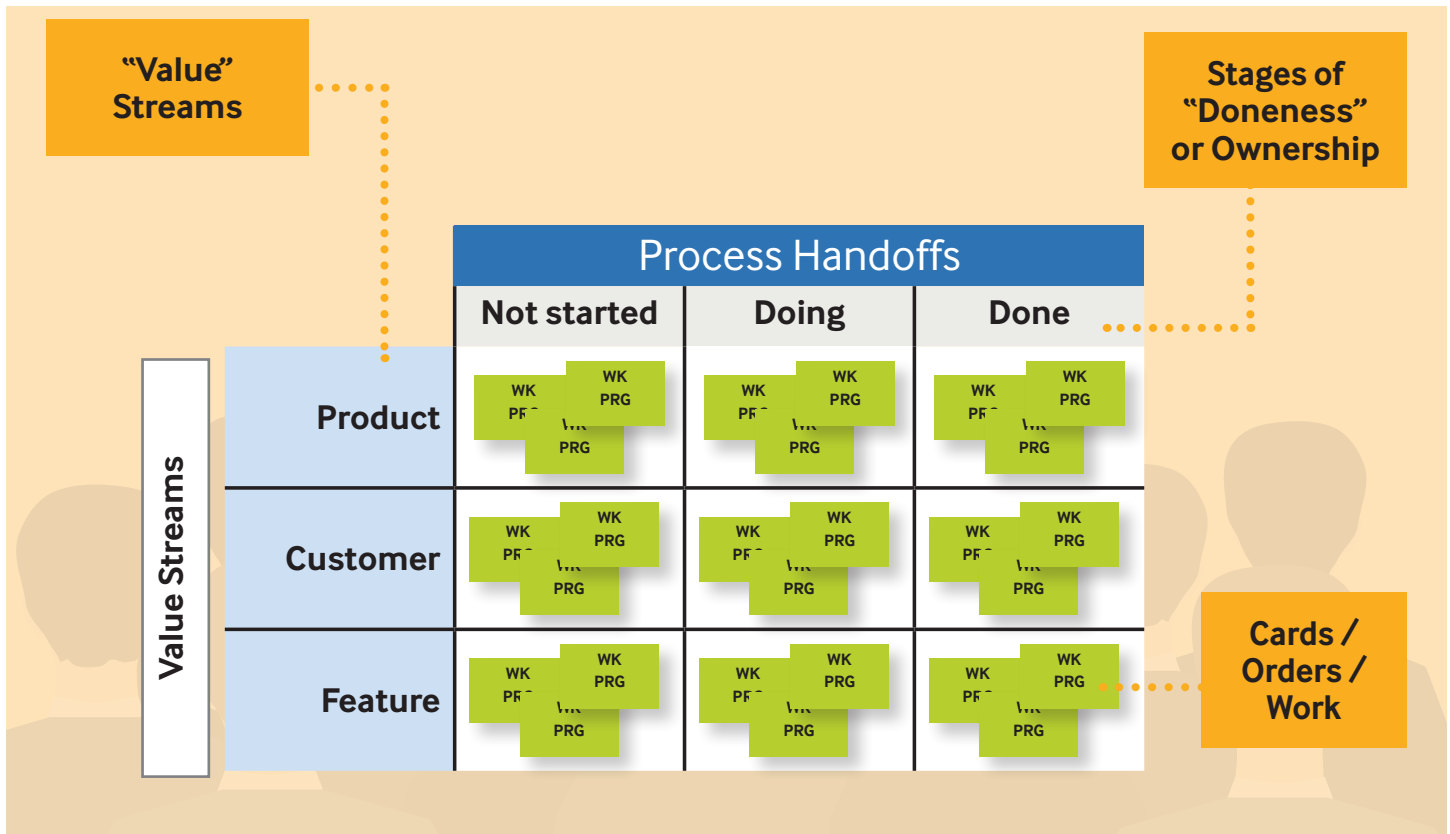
"Value" Streams

Stages of "Doneness" or Ownership

Process Handoffs

| | Not started | Doing | Done |
|---|---|---|---|
| Product | WK PR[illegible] WK PRG WK PRG | WK PR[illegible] WK PRG WK PRG | WK PR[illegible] WK PRG WK PRG |
| Customer | WK PR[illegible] WK PRG WK PRG | WK PR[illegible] WK PRG WK PRG | WK PR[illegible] WK PRG WK PRG |
| Feature | WK PR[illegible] WK PRG WK PRG | WK PR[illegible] WK PRG WK PRG | WK PR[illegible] WK PRG WK PRG |

Value Streams

Cards / Orders / Work